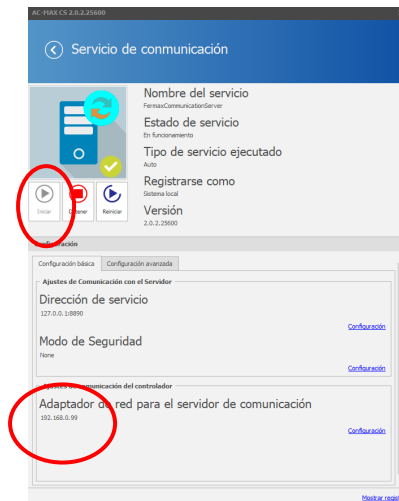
AC-MAX CS 2.0.2.25600

Servicio de conmunicación

Nombre del servicio
FermaxCommunicationServer

Estado de servicio
En funcionamiento

Tipo de servicio ejecutado
Auto

Registrarse como
Sistema local

Versión
2.0.2.25600

Iniciar Detener Reiniciar

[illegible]figuración

Configuración básica Configuración avanzada

Ajustes de Comunicación con el Servidor

Dirección de servicio
127.0.0.1:8890
Configuración

Modo de Seguridad
None
Configuración

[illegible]municación del controlador

Adaptador de red para el servidor de comunicación
192.168.0.99
Configuración

Mostrar regist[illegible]